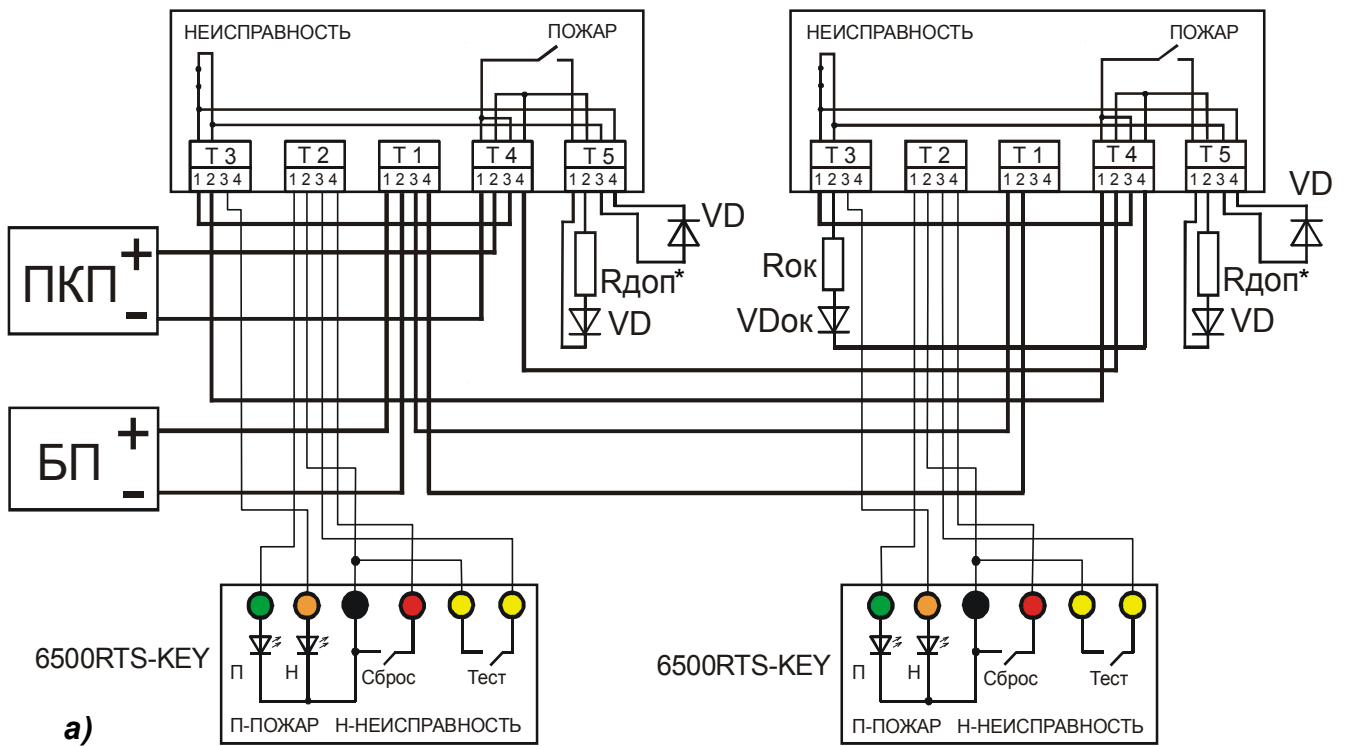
НЕИСПРАВНОСТЬ
ПОЖАР
Т 3
1 2 3 4
Т 2
1 2 3 4
Т 1
1 2 3 4
Т 4
1 2 3 4
Т 5
1 2 3 4
VD
Rдоп*
VD

НЕИСПРАВНОСТЬ
ПОЖАР
Т 3
1 2 3 4
Т 2
1 2 3 4
Т 1
1 2 3 4
Т 4
1 2 3 4
Т 5
1 2 3 4
VD
Rок
VDок
Rдоп*
VD

ПКП + -
БП + -

6500RTS-KEY
П Н Сброс Тест
П-ПОЖАР Н-НЕИСПРАВНОСТЬ

6500RTS-KEY
П Н Сброс Тест
П-ПОЖАР Н-НЕИСПРАВНОСТЬ

а)